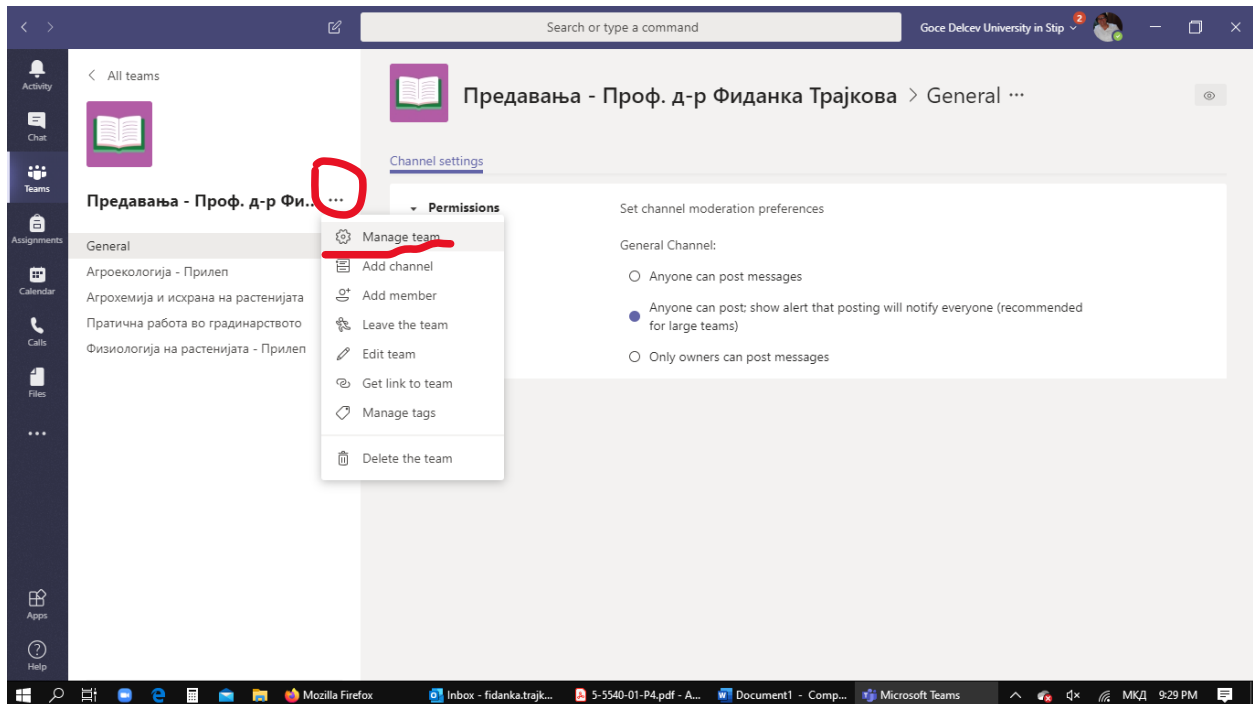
Search or type a command

Goce Delcev University in Stip 2

Activity
Chat
Teams
Assignments
Calendar
Calls
Files
...
Apps
Help

< All teams

Предавања - Проф. д-р Фи... ...

General
Агроекологија - Прилеп
Агрохемија и исхрана на растенијата
Пратична работа во градинарството
Физиологија на растенијата - Прилеп

Manage team
Add channel
Add member
Leave the team
Edit team
Get link to team
Manage tags
Delete the team

Предавања - Проф. д-р Фиданка Трајкова > General ...

Channel settings

Permissions

Set channel moderation preferences

General Channel:

Anyone can post messages

Anyone can post; show alert that posting will notify everyone (recommended for large teams)

Only owners can post messages

Mozilla Firefox
Inbox - fidanka.trajk...
5-5540-01-P4.pdf - A...
Document1 - Comp...
Microsoft Teams
МКД 9:29 PM